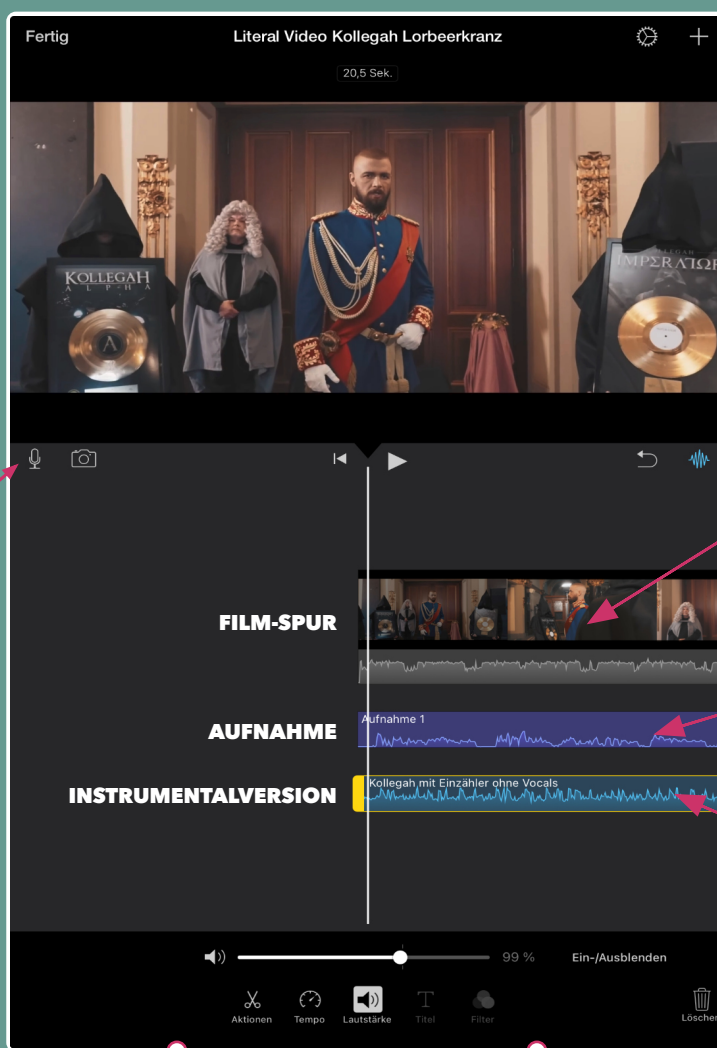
Fertig

Literal Video Kollegah Lorbeerkranz

20,5 Sek.

KOLLEGAH
ALPHA

IMPERATOR

FILM-SPUR

AUFNAHME

Aufnahme 1

INSTRUMENTALVERSION

Kollegah mit Einzähler ohne Vocals

99 %

Ein-/Ausblenden

Aktionen

Tempo

Lautstärke

Titel

Filter

Löschen